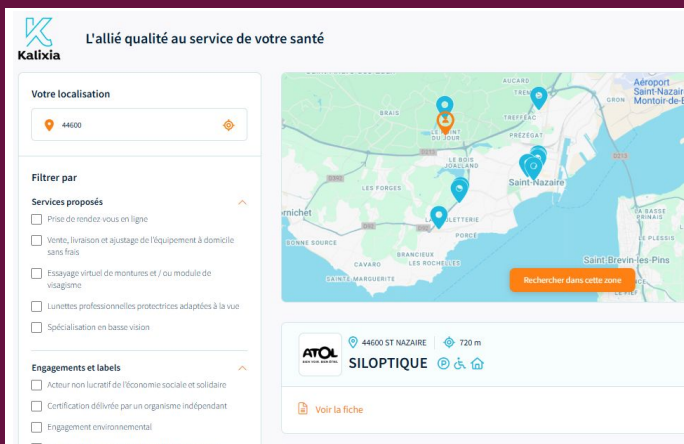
Kalixia

L'allié qualité au service de votre santé

Votre localisation

44600

Filtrer par

Services proposés

Prise de rendez vous en ligne

Vente, livraison et ajustage de l'équipement à domicile sans frais

Essayage virtuel de montures et / ou module de visagisme

Lunettes professionnelles protectrices adaptées à la vue

Spécialisation en basse vision

Engagements et labels

Acteur non lucratif de l'économie sociale et solidaire

Certification délivrée par un organisme indépendant

Engagement environnemental

AUCARD

TRE

Aéroport Saint-Nazaire Montoir-de-B

GRON

BRAIS

TREFFEAC

PRÉZEGAT

D213

LE BOIS JOALLAND

LES FORGES

Saint-Nazaire

rnichet

D92

LA VILLETTERIE

PORCE

BONNE SOURCE

BRANCIEUX

LES ROCHELLES

CAVARO

SAINTE-MARGUERITE

LA BASSE BRIAIS

LE PLESSIS

Saint-Brevin-les-Pins

Rechercher dans cette zone

ATOL

44600 ST NAZAIRE

720 m

SILOPTIQUE

Voir la fiche